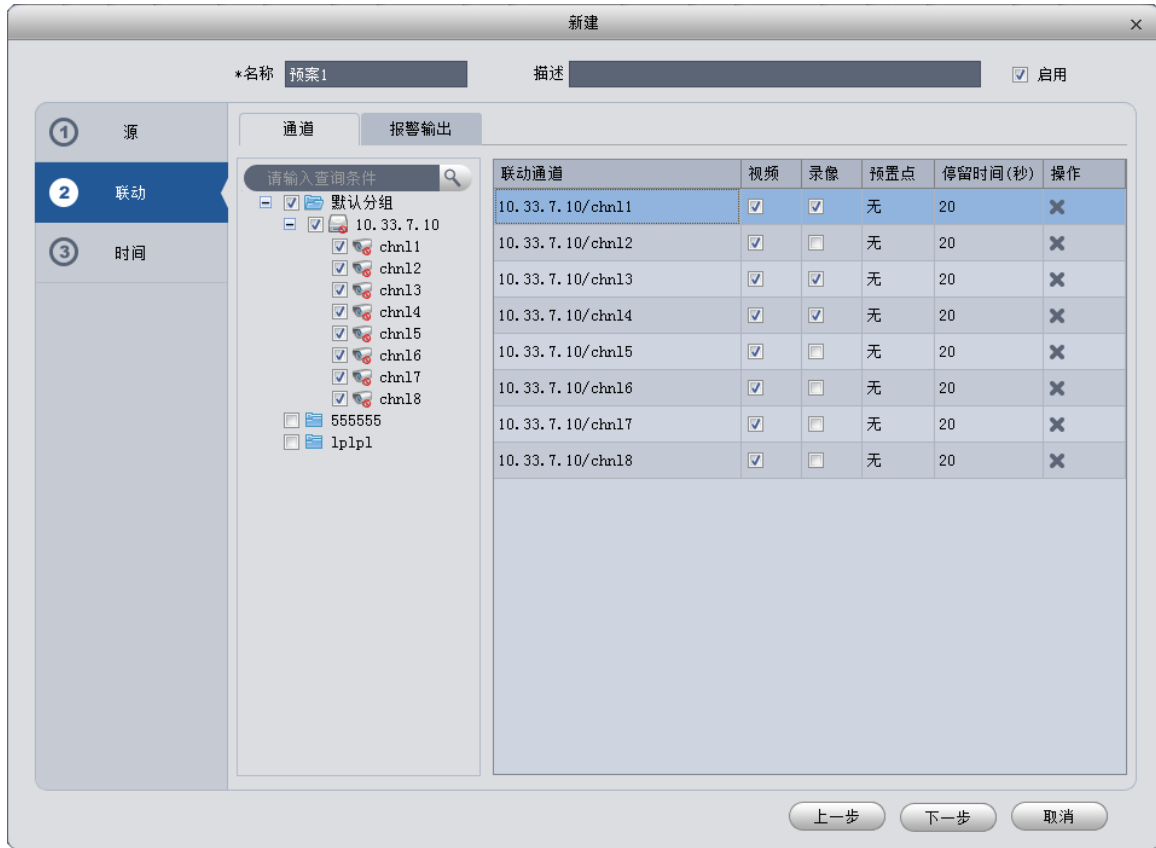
新建

×

*名称 预案1

描述

☑ 启用

① 源

② 联动

③ 时间

通道

报警输出

请输入查询条件

默认分组
10.33.7.10
chnl1
chnl2
chnl3
chnl4
chnl5
chnl6
chnl7
chnl8
555555
lplpl

| 联动通道 | 视频 | 录像 | 预置点 | 停留时间(秒) | 操作 |
|---|---|---|---|---|---|
| 10.33.7.10/chnl1 | ☑ | ☑ | 无 | 20 | ✖ |
| 10.33.7.10/chnl2 | ☑ | ☐ | 无 | 20 | ✖ |
| 10.33.7.10/chnl3 | ☑ | ☑ | 无 | 20 | ✖ |
| 10.33.7.10/chnl4 | ☑ | ☑ | 无 | 20 | ✖ |
| 10.33.7.10/chnl5 | ☑ | ☐ | 无 | 20 | ✖ |
| 10.33.7.10/chnl6 | ☑ | ☐ | 无 | 20 | ✖ |
| 10.33.7.10/chnl7 | ☑ | ☐ | 无 | 20 | ✖ |
| 10.33.7.10/chnl8 | ☑ | ☐ | 无 | 20 | ✖ |

上一步

下一步

取消